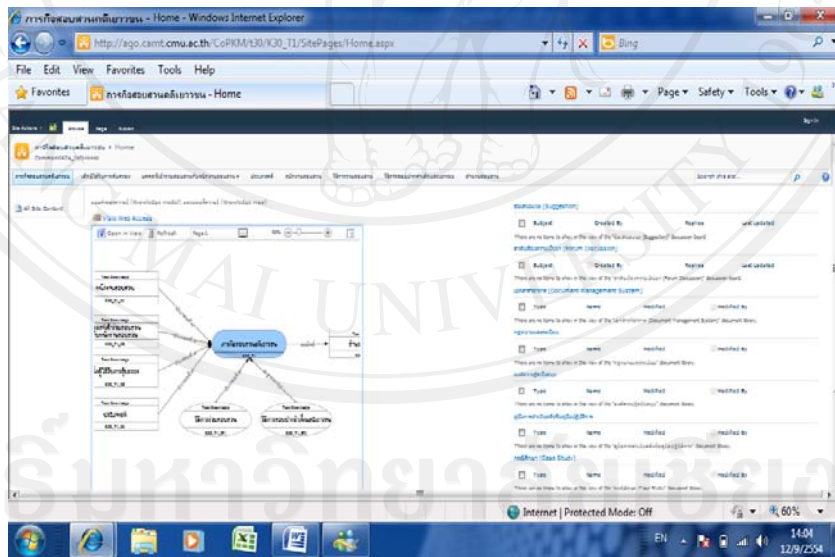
การกิจสอบสวนคดีเยาวชน - Home - Windows Internet Explorer

http://ago.camt.cmu.ac.th/CoPKM/t30/K30_T1/SitePages/Home.aspx

Bing

File Edit View Favorites Tools Help

Favorites

การกิจสอบสวนคดีเยาวชน - Home

Page ▾ Safety ▾ Tools ▾

Site Actions Browse Page

การกิจสอบสวนคดีเยาวชน > Home

All Site Content

View Web Access

Open in Visio Refresh Page-1 100%

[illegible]

การกิจสอบสวนคดีเยาวชน

ข้อเสนอแนะ (Suggestion)

Subject Created By Replies Last Updated

There are no items to show in this view of the "ข้อเสนอแนะ (Suggestion)" discussion board.

กระดานสนทนา (Forum Discussion)

Subject Created By Replies Last Updated

There are no items to show in this view of the "กระดานสนทนา (Forum Discussion)" discussion board.

(Document Management System)

Type Name Modified Modified By

There are no items to show in this view of the "(Document Management System)" document library.

Type Name Modified Modified By

Type Name Modified Modified By

Type Name Modified Modified By

(Case Study)

Type Name Modified Modified By

Internet | Protected Mode: Off

60%

EN

14:04
12/9/2554